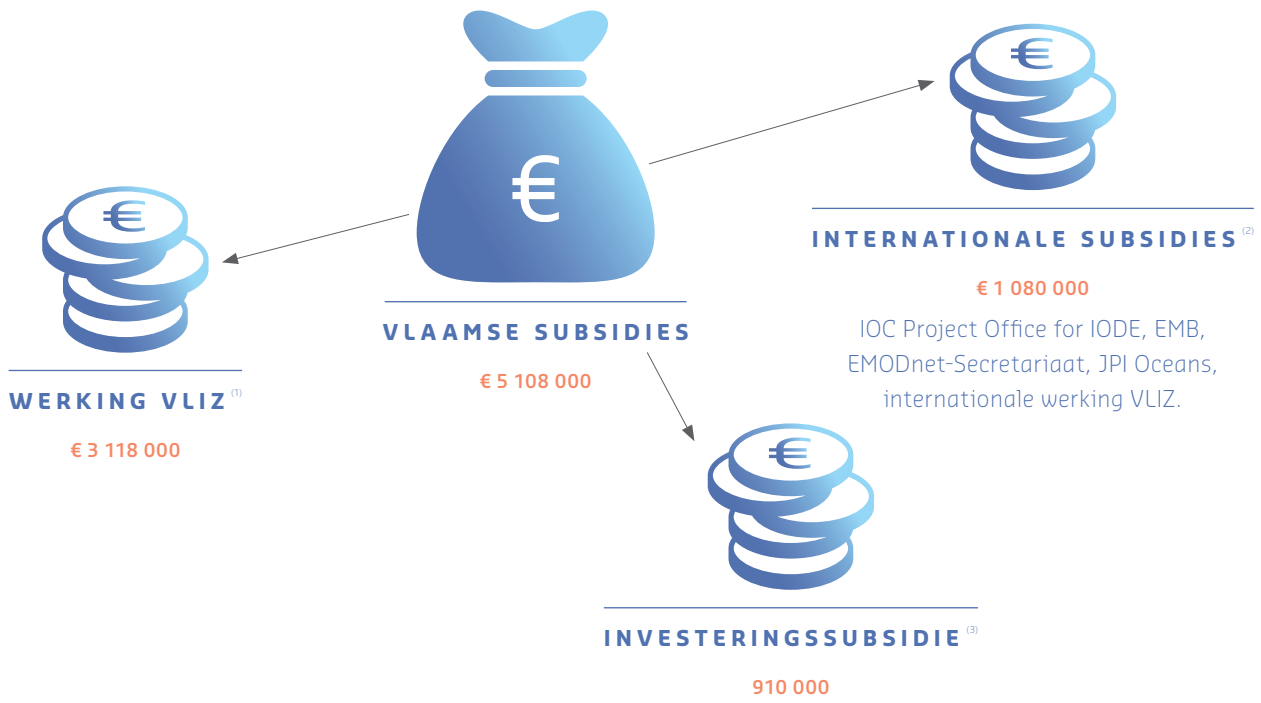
€

€

INTERNATIONALE SUBSIDIES $^{(2)}$

€ 1 080 000

IOC Project Office for IODE, EMB, EMODnet-Secretariaat, JPI Oceans, internationale werking VLIZ.

€

VLAAMSE SUBSIDIES

€ 5 108 000

€

WERKING VLIZ $^{(1)}$

€ 3 118 000

€

INVESTERINGSSUBSIDIE $^{(3)}$

910 000